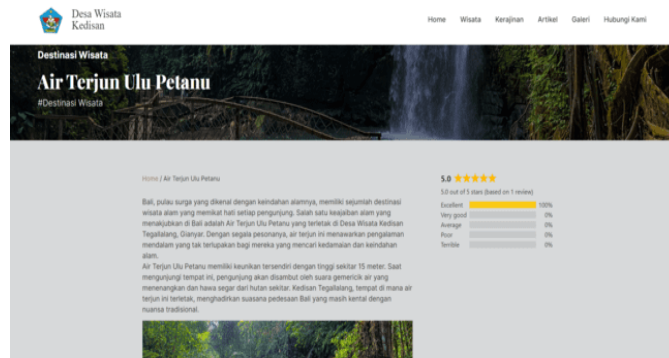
Desa Wisata Kedisan

Home Wisata Kerajinan Artikel Galeri Hubungi Kami

Destinasi Wisata

Air Terjun Ulu Petanu

#Destinasi Wisata

Home / Air Terjun Ulu Petanu

Bali, pulau surga yang dikenal dengan keindahan alamnya, memiliki sejumlah destinasi wisata alam yang memikat hati setiap pengunjung. Salah satu keajaiban alam yang menakjubkan di Bali adalah Air Terjun Ulu Petanu yang terletak di Desa Wisata Kedisan Tegallalang, Gianyar. Dengan segala pesonanya, air terjun ini menawarkan pengalaman mendalam yang tak terlupakan bagi mereka yang mencari kedamaian dan keindahan alam.

Air Terjun Ulu Petanu memiliki keunikan tersendiri dengan tinggi sekitar 15 meter. Saat mengunjungi tempat ini, pengunjung akan disambut oleh suara gemericik air yang menenangkan dan hawa segar dari hutan sekitar. Kedisan Tegallalang, tempat di mana air terjun ini terletak, menghadirkan suasana pedesaan Bali yang masih kental dengan nuansa tradisional.

5.0 ★★★★★

5.0 out of 5 stars (based on 1 review)

| | |
|---|---|
| Excellent | 100% |
| Very good | 0% |
| Average | 0% |
| Poor | 0% |
| Terrible | 0% |